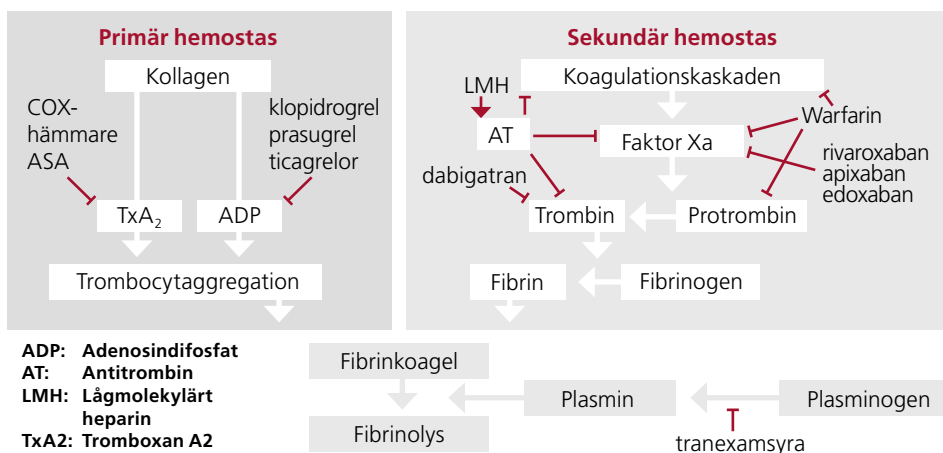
Primär hemostas

Kollagen

COX-hämmare ASA

klopidrogrel prasugrel ticagrelor

$TxA_2$

ADP

Trombocytaggregation

Sekundär hemostas

LMH

Koagulationskaskaden

AT

Faktor Xa

Warfarin

rivaroxaban apixaban edoxaban

dabigatran

Trombin

Protrombin

Fibrin

Fibrinogen

ADP: Adenosindifosfat
AT: Antitrombin
LMH: Lågmolekylärt heparin
TxA2: Tromboxan A2

Fibrinkoagel

Fibrinolys

Plasmin

Plasminogen

tranexamsyra